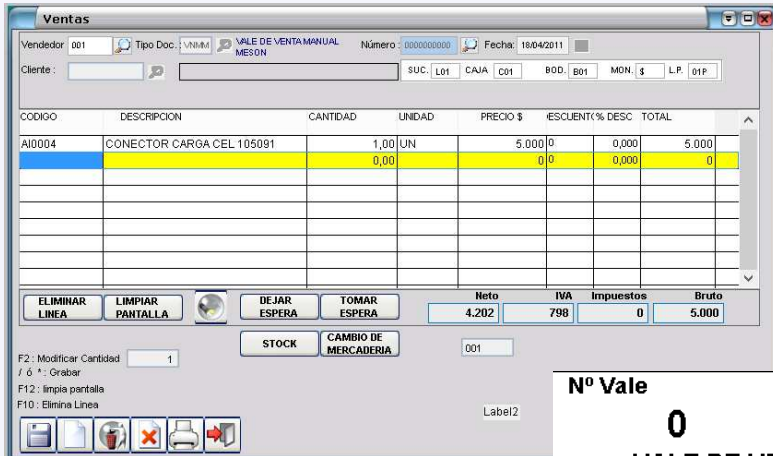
Ventas

Vendedor 001 Tipo Doc. VNMM VALE DE VENTA MANUAL MESON Número 0000000000 Fecha: 18/04/2011

Cliente :

SUC. L01 CAJA C01 BOD. B01 MON. $ L.P. 01P

| CODIGO | DESCRIPCION | CANTIDAD | UNIDAD | PRECIO $ | ESCUENT(% DESC | TOTAL |
|---|---|---|---|---|---|---|
| AI0004 | CONECTOR CARGA CEL 105091 | 1,00 | UN | 5.000 | 0 0,000 | 5.000 |
| | | 0,00 | | 0 | 0 0,000 | 0 |

ELIMINAR LINEA | LIMPIAR PANTALLA | DEJAR ESPERA | TOMAR ESPERA

| Neto | IVA | Impuestos | Bruto |
|---|---|---|---|
| 4.202 | 798 | 0 | 5.000 |

STOCK | CAMBIO DE MERCADERIA

001

F2 : Modificar Cantidad 1
/ ó * : Grabar
F12 : limpia pantalla
F10 : Elimina Linea

Label2

Nº Vale
0
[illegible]